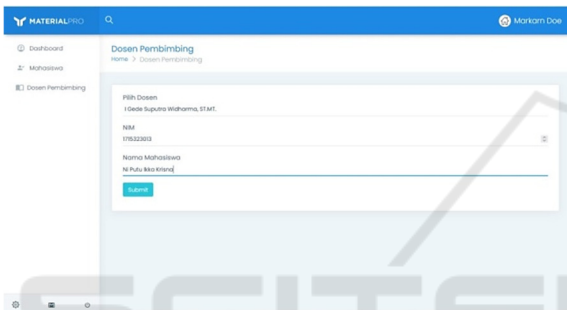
MATERIALPRO

Markarn Doe

Dashboard

Mahasiswa

Dosen Pembimbing

Dosen Pembimbing

Home > Dosen Pembimbing

Pilih Dosen

I Gede Suputra Widharma, ST.MT.

NIM

1715323013

Nama Mahasiswa

Ni Putu Ikka Krisna

Submit

SCITE